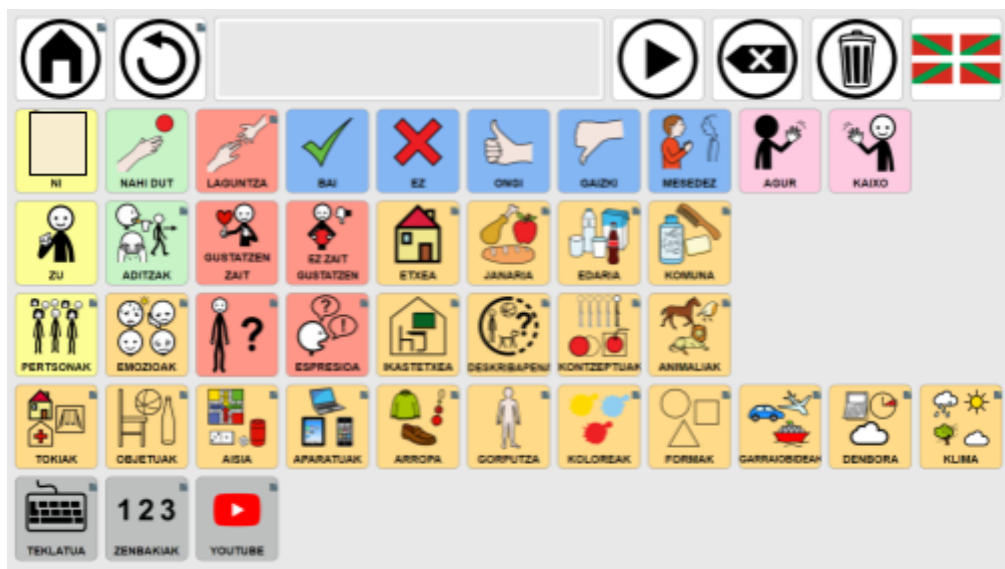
NI
NAHI DUT
LAGUNTZA
BAI
EZ
ONGI
GAIZKI
MESEDEZ
AGUR
KAIXO

ZU
ADITZAK
GUSTATZEN ZAIT
EZ ZAIT GUSTATZEN
ETXEA
JANARIA
EDARIA
KOMUNA

PERTSONAK
EMOZIOAK
?
ESPRESIOA
IKASTETXEA
DESKRIBAPENA
KONTZEPTUAK
ANIMALIAK

TOKIAK
OBJETUAK
AISIA
APARATUAK
ARROPA
GORPUTZA
KOLOREAK
FORMAK
GARRAIOBIDEAK
DENBORA
KLIMA

TEKLATUA
123
ZENBAKIAK
YOUTUBE